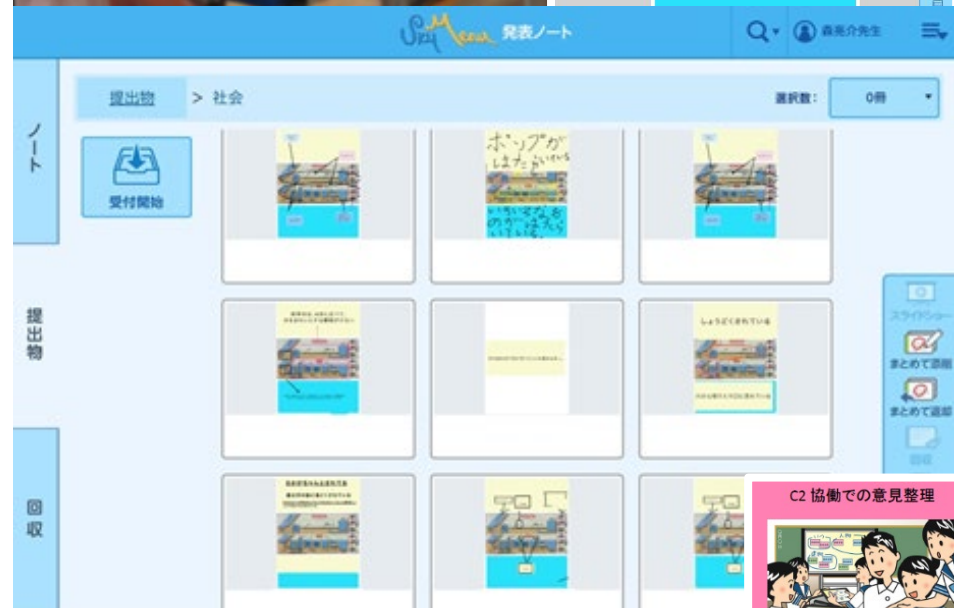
SKYMENU 発表ノート

森亮介先生

提出物 > 社会

選択数: 0冊

受付開始

ノート

提出物

回収

ポンプがはたらいている

いろいろなものがはたらいている

しょうどくされている

スライドショー

まとめて添削

まとめて返却

C2 協働での意見整理